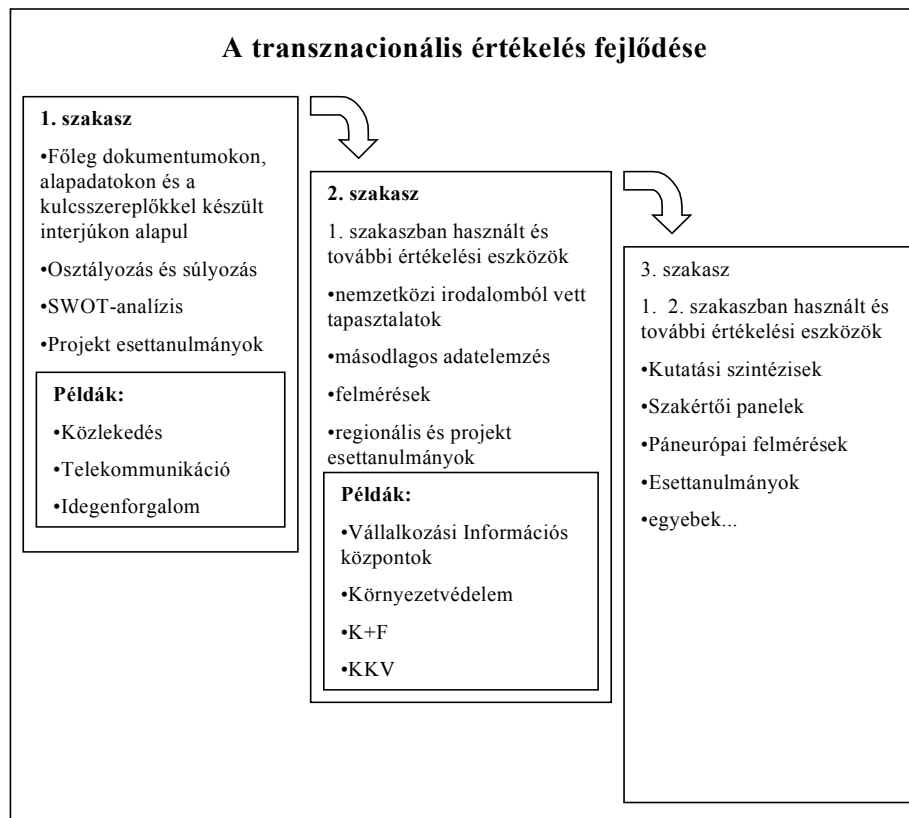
A transznacionális értékelés fejlődése

1. szakasz

•Főleg dokumentumokon, alapadatokon és a kulcsszereplőkkel készült interjúkon alapul

•Osztályozás és súlyozás

•SWOT-analízis

•Projekt esettanulmányok

Példák:

•Közlekedés

•Telekommunikáció

•Idegenforgalom

2. szakasz

1. szakaszban használt és további értékelési eszközök

•nemzetközi irodalomból vett tapasztalatok

•másodlagos adatelemzés

•felmérések

•regionális és projekt esettanulmányok

Példák:

•Vállalkozási Információs központok

•Környezetvédelem

•K+F

•KKV

3. szakasz

1. 2. szakaszban használt és további értékelési eszközök

•Kutatási szintézisek

•Szakértői panelek

•Páneurópai felmérések

•Esettanulmányok

•egyebek...